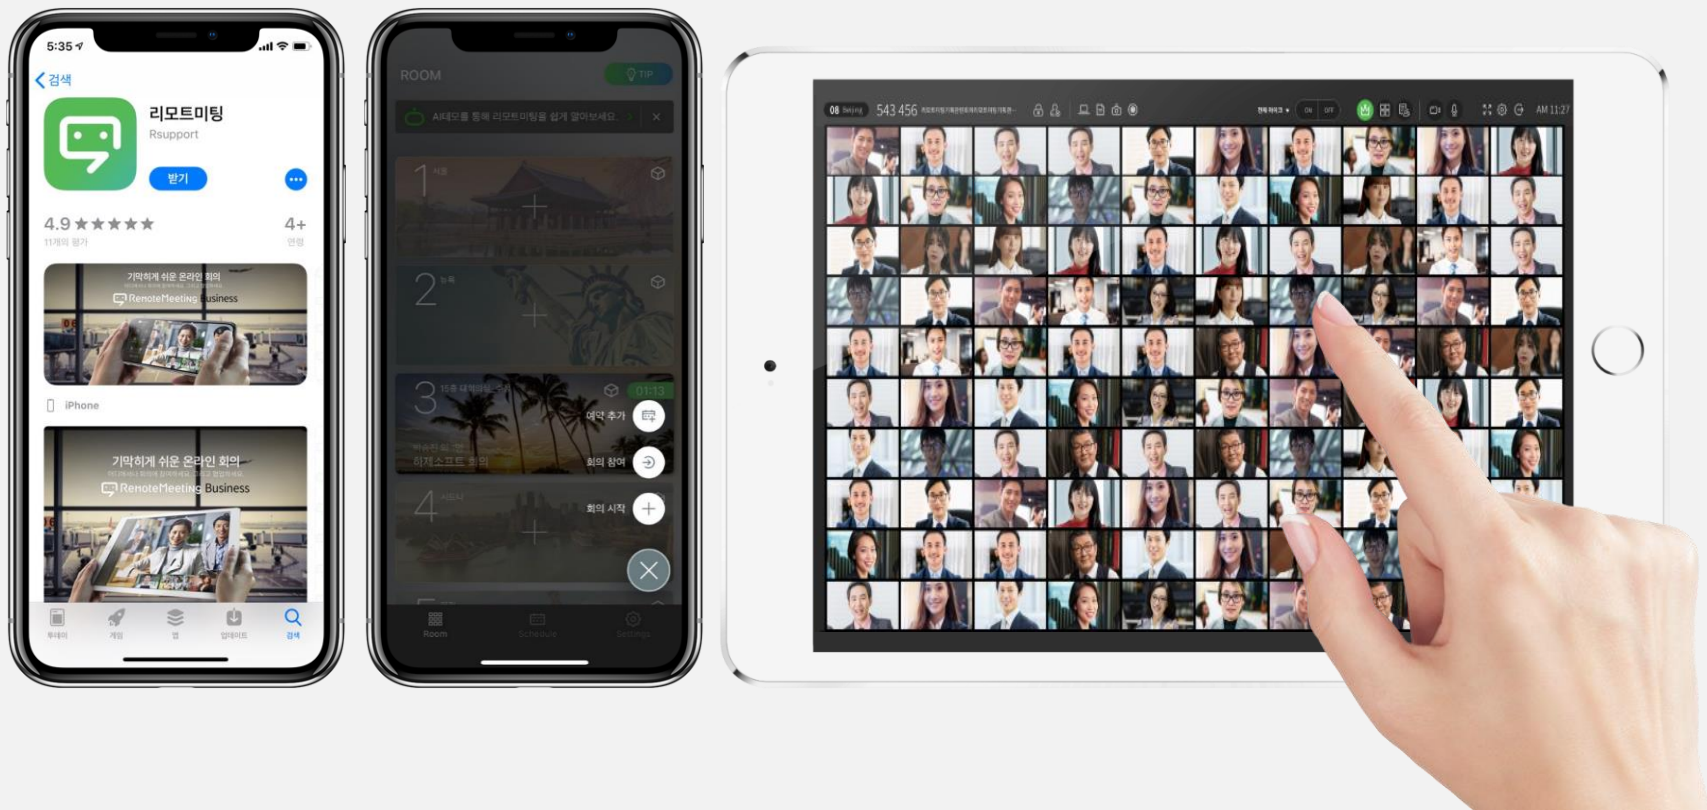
5:35

검색

리모트미팅

Rsupport

받기

4.9 ★★★★★

11개의 평가

4+

연령

기막히게 쉬운 온라인 회의

RemoteMeeting Business

iPhone

기막히게 쉬운 온라인 회의

RemoteMeeting Business

투데이 게임 앱 업데이트 검색

ROOM

TIP

AI데모를 통해 리모트미팅을 쉽게 알아보세요.

1

2

3

01:13

하제소프트 회의

예약 추가

회의 참여

회의 시작

4

Room Schedule Settings

08

543 456

ON OFF

AM 11:27